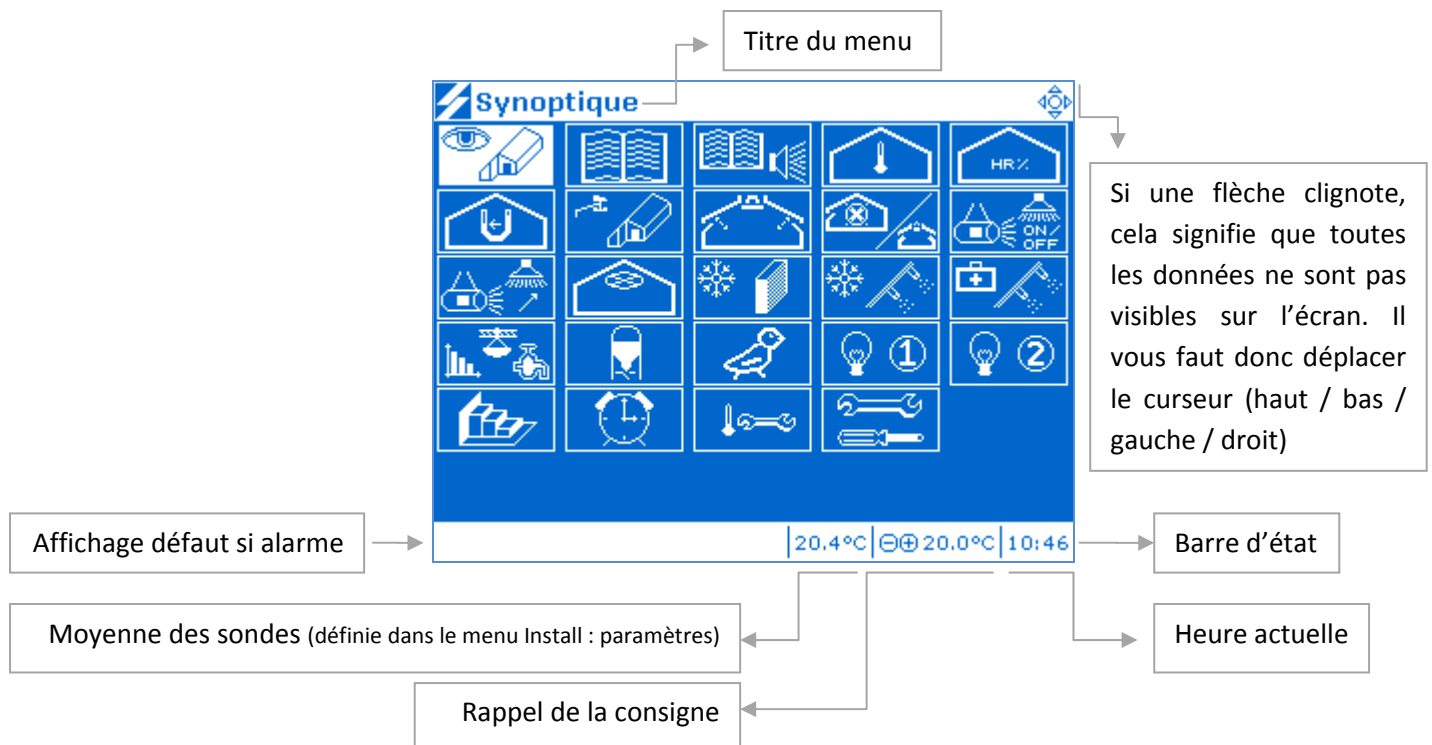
Titre du menu

Synoptique

HR%

ON/OFF

① ②

Si une flèche clignote, cela signifie que toutes les données ne sont pas visibles sur l'écran. Il vous faut donc déplacer le curseur (haut / bas / gauche / droit)

Affichage défaut si alarme

20.4°C | ⊖⊕ 20.0°C | 10:46

Barre d'état

Moyenne des sondes (définie dans le menu Install : paramètres)

Heure actuelle

Rappel de la consigne